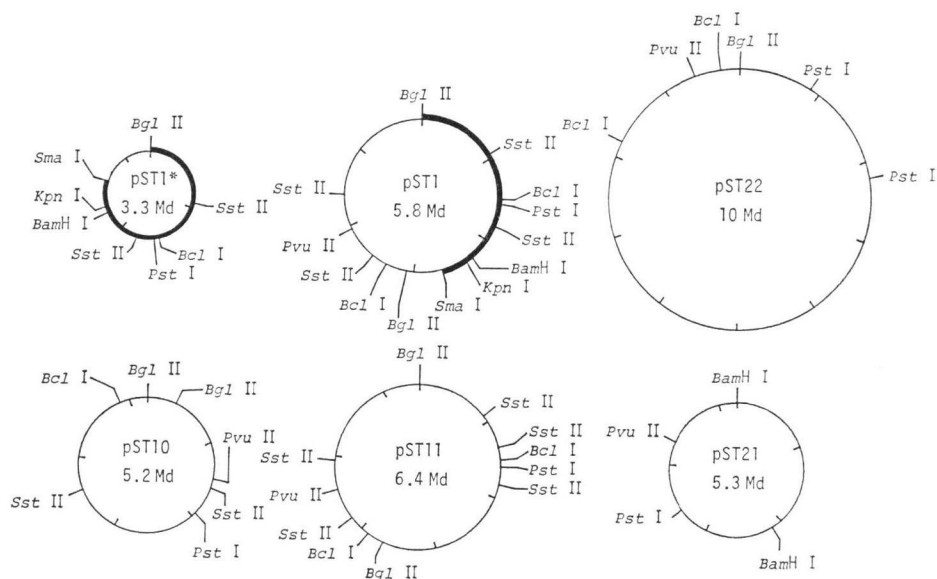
Bgl II
Sma I
Kpn I
BamH I
pST1*
3.3 Md
Sst II
Sst II
Bcl I
Pst I

Bgl II
Sst II
pST1
5.8 Md
Sst II
Bcl I
Pst I
Pvu II
Sst II
Sst II
BamH I
Kpn I
Bcl I
Bgl II
Sma I

Bcl I
Pvu II
Bgl II
Pst I
Bcl I
pST22
10 Md
Pst I

Bcl I
Bgl II
Bgl II
pST10
5.2 Md
Pvu II
Sst II
Sst II
Pst I

Bgl II
Sst II
Sst II
pST11
6.4 Md
Sst II
Bcl I
Pst I
Sst II
Pvu II
Sst II
Bcl I
Bgl II

BamH I
Pvu II
pST21
5.3 Md
Pst I
BamH I